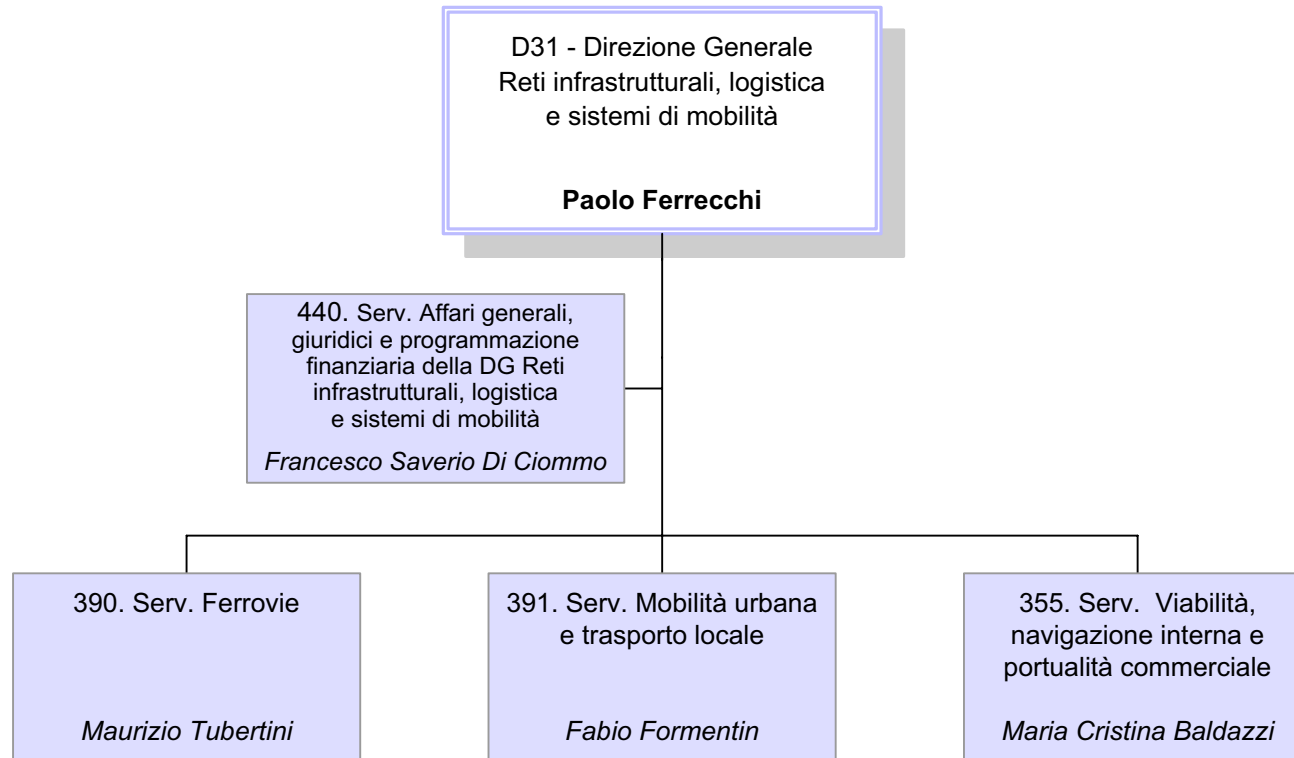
D31 - Direzione Generale
Reti infrastrutturali, logistica
e sistemi di mobilità

**Paolo Ferrecchi**

440. Serv. Affari generali, giuridici e programmazione finanziaria della DG Reti infrastrutturali, logistica e sistemi di mobilità

*Francesco Saverio Di Ciommo*

390. Serv. Ferrovie

*Maurizio Tubertini*

391. Serv. Mobilità urbana e trasporto locale

*Fabio Formentin*

355. Serv. Viabilità, navigazione interna e portualità commerciale

*Maria Cristina Baldazzi*